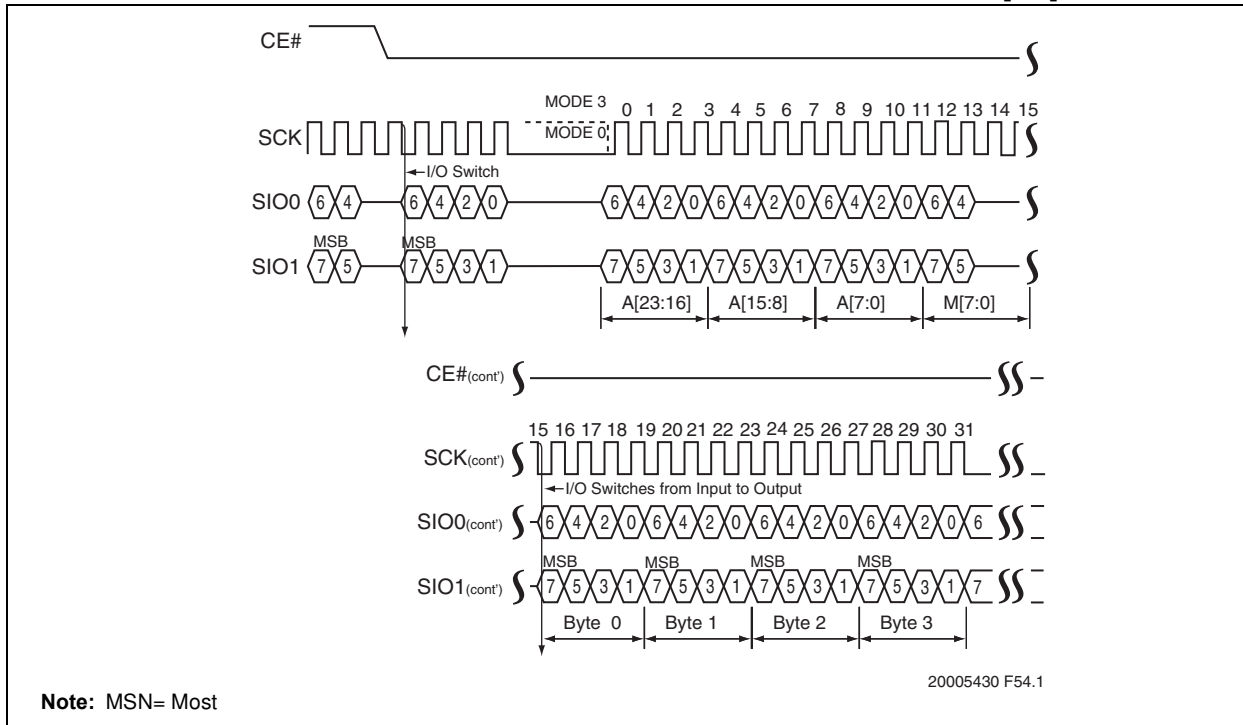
CE#

MODE 3

MODE 0

0 1 2 3 4 5 6 7 8 9 10 11 12 13 14 15

SCK

I/O Switch

SIO0 6 4 6 4 2 0 6 4 2 0 6 4 2 0 6 4 2 0 6 4

MSB MSB

SIO1 7 5 7 5 3 1 7 5 3 1 7 5 3 1 7 5 3 1 7 5

A[23:16] A[15:8] A[7:0] M[7:0]

CE#(cont')

15 16 17 18 19 20 21 22 23 24 25 26 27 28 29 30 31

SCK(cont')

I/O Switches from Input to Output

SIO0(cont') 6 4 2 0 6 4 2 0 6 4 2 0 6 4 2 0 6

MSB MSB MSB MSB

SIO1(cont') 7 5 3 1 7 5 3 1 7 5 3 1 7 5 3 1 7

Byte 0 Byte 1 Byte 2 Byte 3

20005430 F54.1

Note: MSN= Most